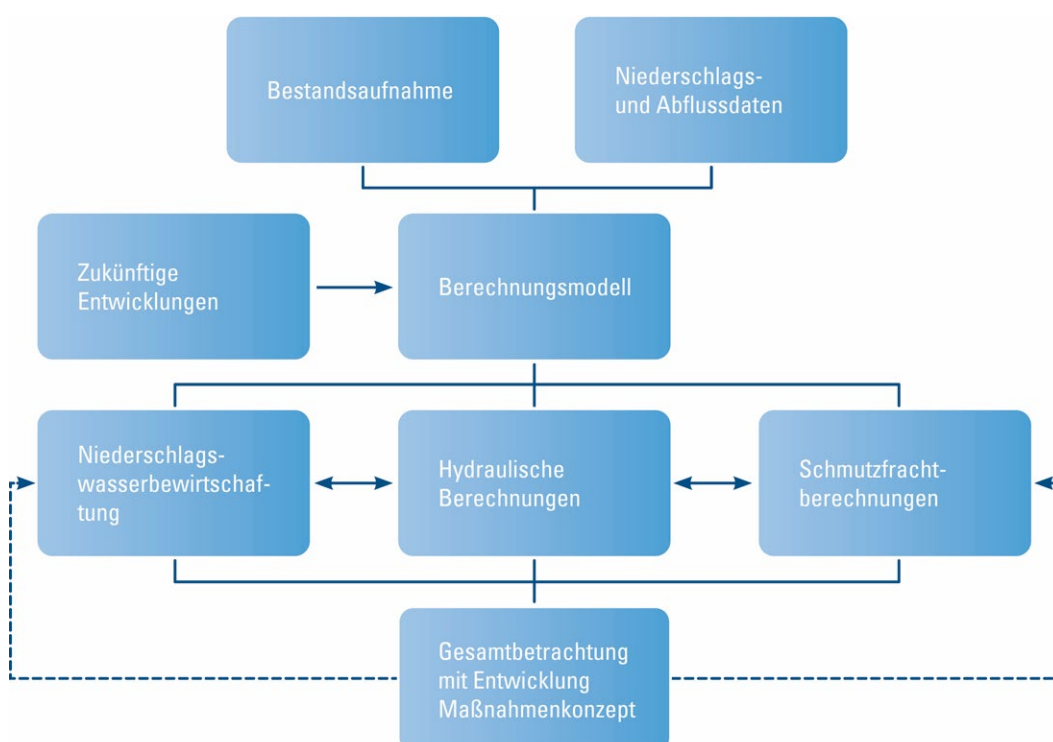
Bestandsaufnahme

Niederschlags- und Abflussdaten

Zukünftige Entwicklungen

Berechnungsmodell

Niederschlagswasserbewirtschaftung

Hydraulische Berechnungen

Schmutzfrachtberechnungen

Gesamtbetrachtung mit Entwicklung Maßnahmenkonzept